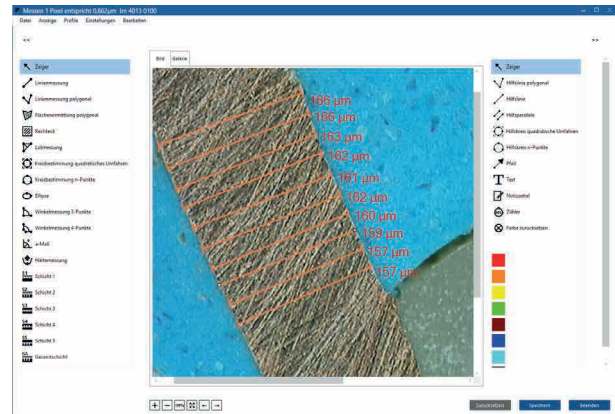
Messen 1 Pixel entspricht 0,862µm Im 4013 0100

Datei Anzeige Profile Einstellungen Bearbeiten

<<

>>

Zeiger

Linienmessung

Linienmessung polygonal

Flächenermittlung polygonal

Rechteck

Lotmessung

Kreisbestimmung quadratisches Umfahren

Kreisbestimmung n-Punkte

Ellipse

Winkelmessung 3-Punkte

Winkelmessung 4-Punkte

x-Maß

Höhenmessung

Schicht 1

Schicht 2

Schicht 3

Schicht 4

Schicht 5

Gesamtschicht

Bild Galerie

166 µm

166 µm

163 µm

162 µm

161 µm

162 µm

160 µm

159 µm

157 µm

157 µm

Zeiger

Hilfslinie polygonal

Hilfslinie

Hilfsparallele

Hilfskreis quadratische Umfahren

Hilfskreis n-Punkte

Pfeil

Text

Notizzettel

Zähler

Farbe zurücksetzen

Zurücksetzen Speichern Beenden